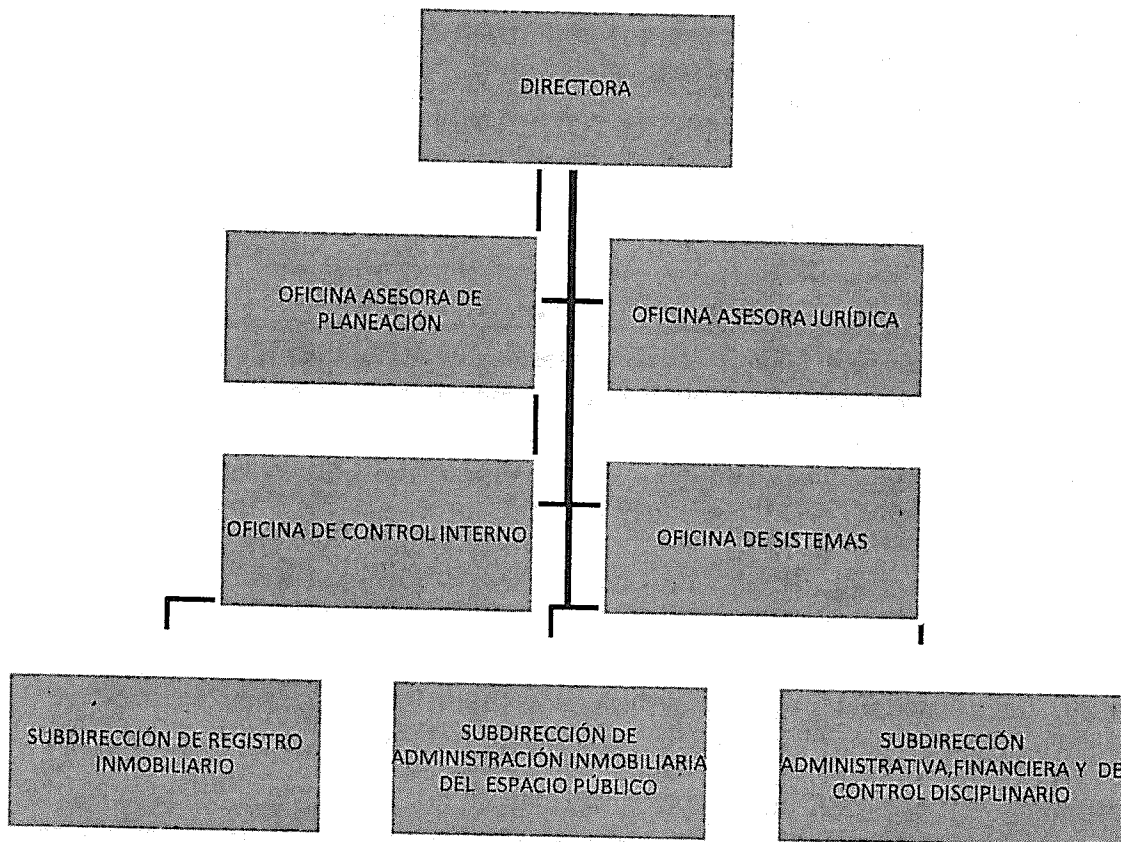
DIRECTORA

OFICINA ASESORA DE PLANEACIÓN

OFICINA ASESORA JURÍDICA

OFICINA DE CONTROL INTERNO

OFICINA DE SISTEMAS

SUBDIRECCIÓN DE REGISTRO INMOBILIARIO

SUBDIRECCIÓN DE ADMINISTRACIÓN INMOBILIARIA DEL ESPACIO PÚBLICO

SUBDIRECCIÓN ADMINISTRATIVA,FINANCIERA Y DE CONTROL DISCIPLINARIO